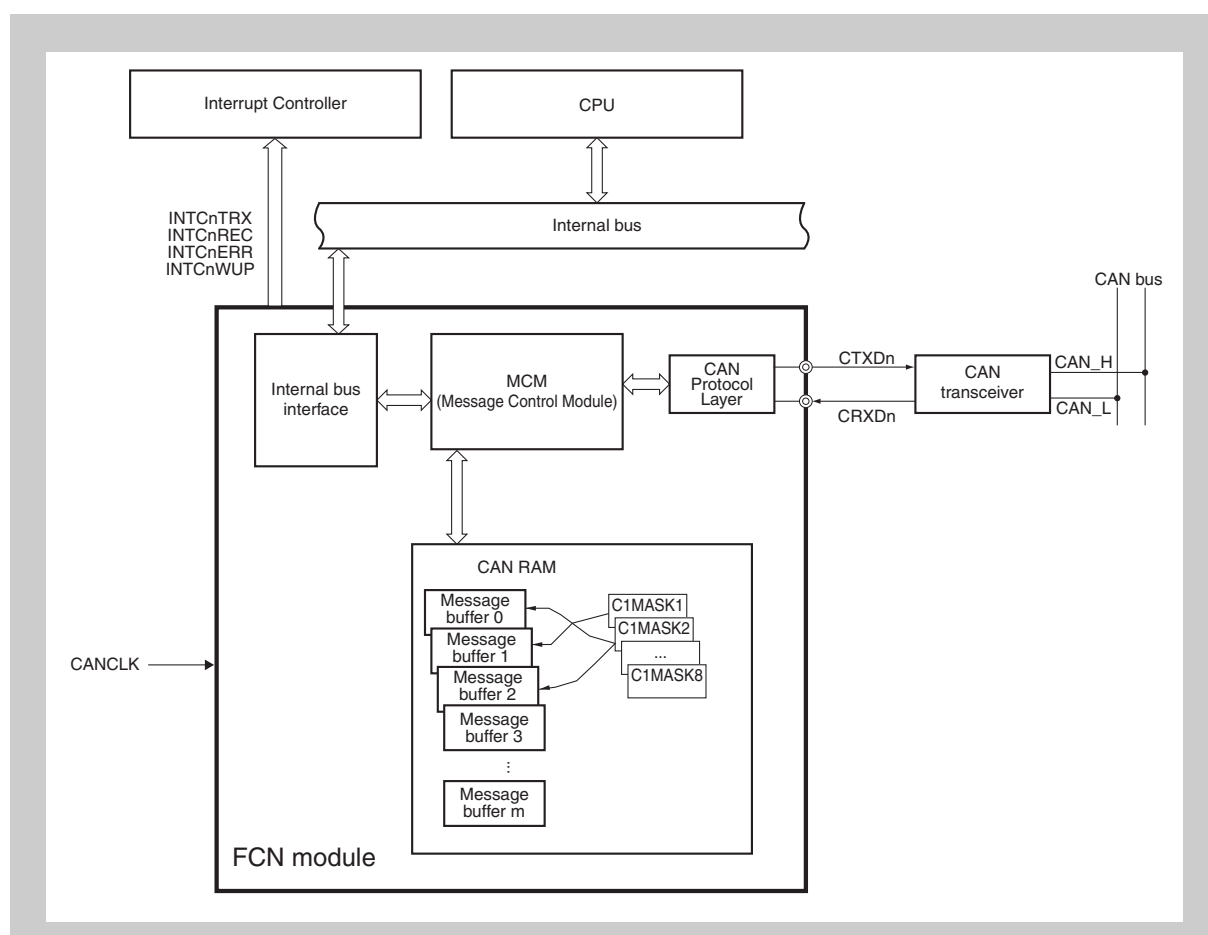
Interrupt Controller

CPU

INTCnTRX
INTCnREC
INTCnERR
INTCnWUP

Internal bus

CAN bus

Internal bus interface

MCM
(Message Control Module)

CAN Protocol Layer

CTXDn

CRXDn

CAN transceiver

CAN_H

CAN_L

CAN RAM

Message buffer 0

Message buffer 1

Message buffer 2

Message buffer 3

⋮

Message buffer m

C1MASK1

C1MASK2

...

C1MASK8

CANCLK

FCN module